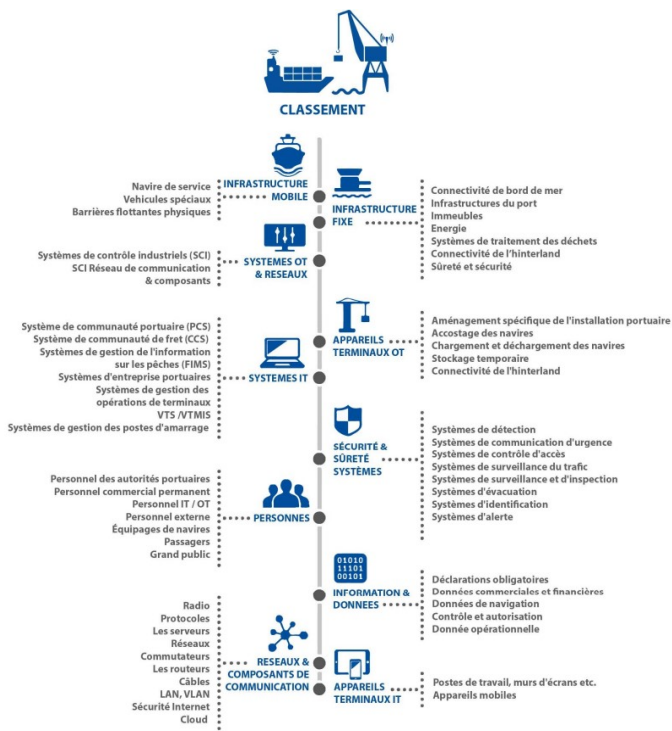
CLASSEMENT

INFRASTRUCTURE MOBILE

Navire de service
Vehicules spéciaux
Barrières flottantes physiques

INFRASTRUCTURE FIXE

Connectivité de bord de mer
Infrastructures du port
Immeubles
Energie
Systèmes de traitement des déchets
Connectivité de l'hinterland
Sûreté et sécurité

SYSTEMES OT & RESEAUX

Systèmes de contrôle industriels (SCI)
SCI Réseau de communication & composants

APPAREILS TERMINAUX OT

Aménagement spécifique de l'installation portuaire
Accostage des navires
Chargement et déchargement des navires
Stockage temporaire
Connectivité de l'hinterland

SYSTEMES IT

Système de communauté portuaire (PCS)
Système de communauté de fret (CCS)
Systèmes de gestion de l'information sur les pêches (FIMS)
Systèmes d'entreprise portuaires
Systèmes de gestion des opérations de terminaux
VTS /VTMIS
Systèmes de gestion des postes d'amarrage

SÉCURITÉ & SÛRETÉ SYSTÈMES

Systèmes de détection
Systèmes de communication d'urgence
Systèmes de contrôle d'accès
Systèmes de surveillance du trafic
Systèmes de surveillance et d'inspection
Systèmes d'évacuation
Systèmes d'identification
Systèmes d'alerte

PERSONNES

Personnel des autorités portuaires
Personnel commercial permanent
Personnel IT / OT
Personnel externe
Équipages de navires
Passagers
Grand public

01010
11101
00101

INFORMATION & DONNEES

Déclarations obligatoires
Données commerciales et financières
Données de navigation
Contrôle et autorisation
Donnée opérationnelle

RESEAUX & COMPOSANTS DE COMMUNICATION

Radio
Protocoles
Les serveurs
Réseaux
Commutateurs
Les routeurs
Câbles
LAN, VLAN
Sécurité Internet
Cloud

APPAREILS TERMINAUX IT

Postes de travail, murs d'écrans etc.
Appareils mobiles